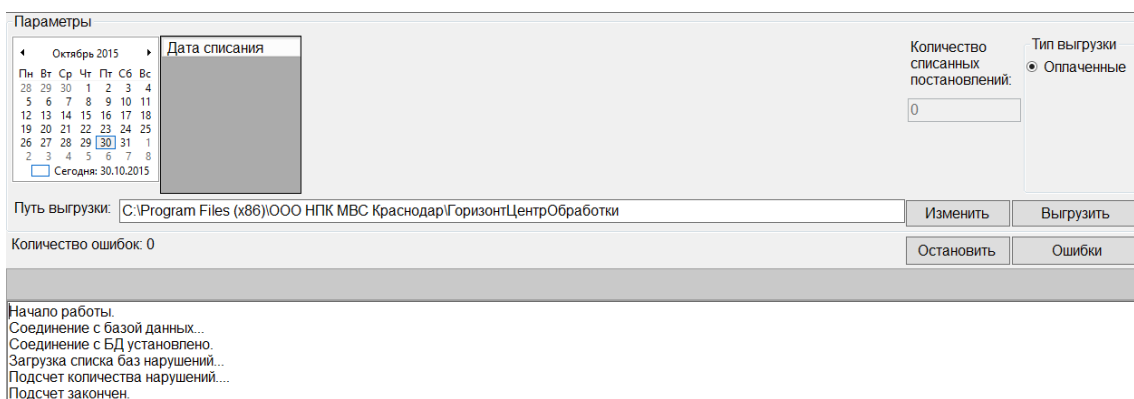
Параметры

Октябрь 2015

| Пн | Вт | Ср | Чт | Пт | Сб | Вс |
|---|---|---|---|---|---|---|
| 28 | 29 | 30 | 1 | 2 | 3 | 4 |
| 5 | 6 | 7 | 8 | 9 | 10 | 11 |
| 12 | 13 | 14 | 15 | 16 | 17 | 18 |
| 19 | 20 | 21 | 22 | 23 | 24 | 25 |
| 26 | 27 | 28 | 29 | 30 | 31 | 1 |
| 2 | 3 | 4 | 5 | 6 | 7 | 8 |

Сегодня: 30.10.2015

Дата списания

Количество списанных постановлений:

0

Тип выгрузки

Оплаченные

Путь выгрузки: C:\Program Files (x86)\ООО НПК МВС Краснодар\ГоризонтЦентрОбработки

Изменить

Выгрузить

Количество ошибок: 0

Остановить

Ошибки

Начало работы.
Соединение с базой данных...
Соединение с БД установлено.
Загрузка списка баз нарушений...
Подсчет количества нарушений....
Подсчет закончен.